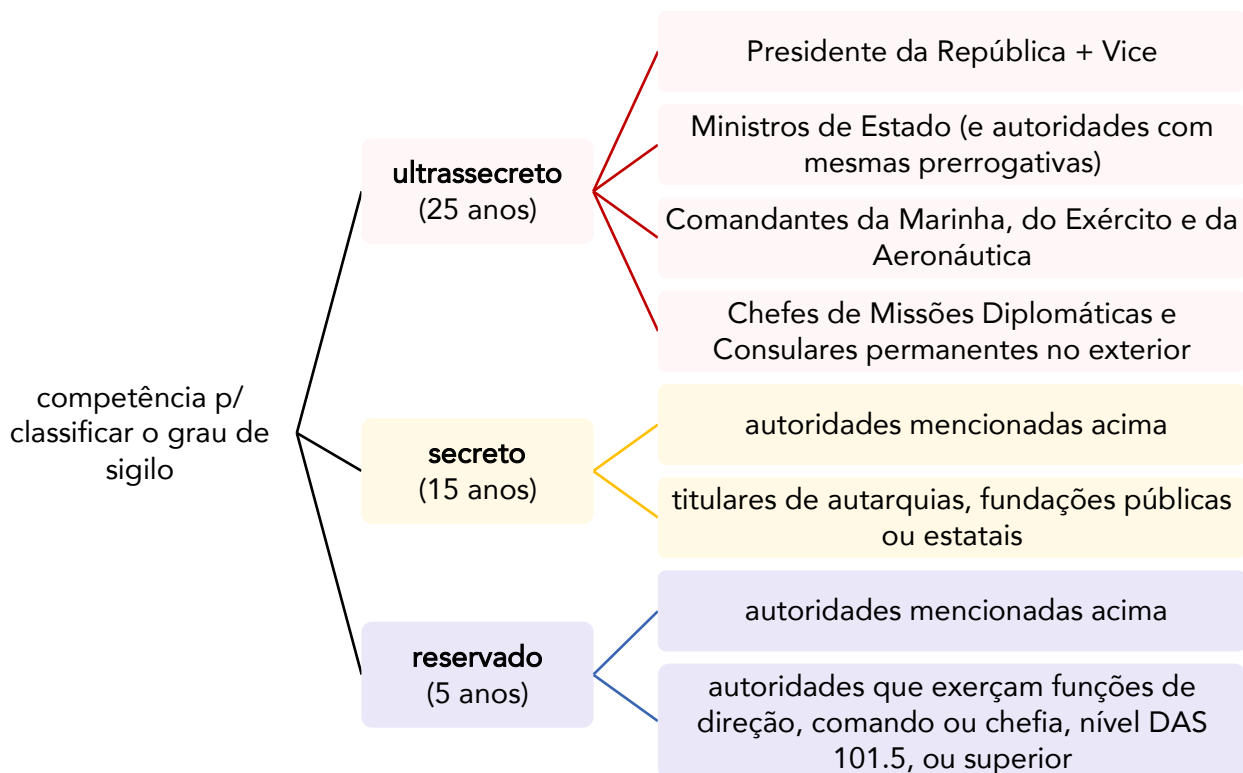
competência p/ classificar o grau de sigilo

ultrassecreto
(25 anos)

Presidente da República + Vice

Ministros de Estado (e autoridades com mesmas prerrogativas)

Comandantes da Marinha, do Exército e da Aeronáutica

Chefes de Missões Diplomáticas e Consulares permanentes no exterior

secreto
(15 anos)

autoridades mencionadas acima

titulares de autarquias, fundações públicas ou estatais

reservado
(5 anos)

autoridades mencionadas acima

autoridades que exerçam funções de direção, comando ou chefia, nível DAS 101.5, ou superior